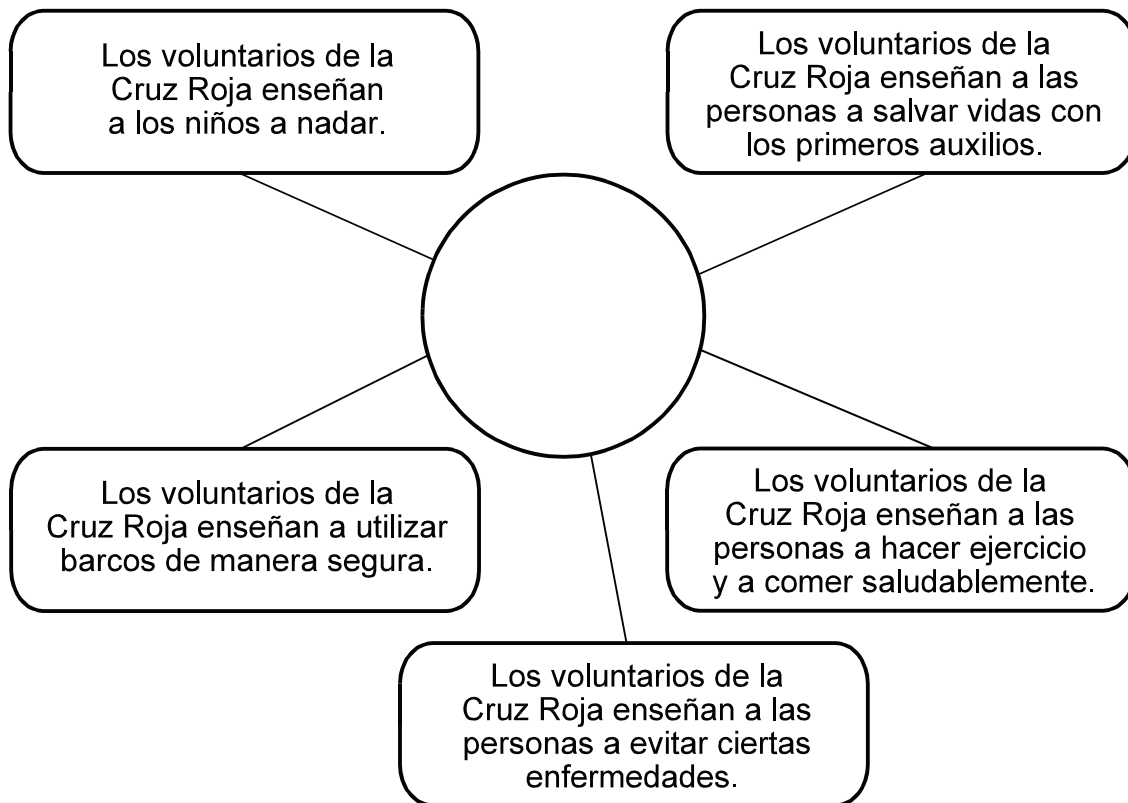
Los voluntarios de la Cruz Roja enseñan a los niños a nadar.

Los voluntarios de la Cruz Roja enseñan a las personas a salvar vidas con los primeros auxilios.

Los voluntarios de la Cruz Roja enseñan a utilizar barcos de manera segura.

Los voluntarios de la Cruz Roja enseñan a las personas a hacer ejercicio y a comer saludablemente.

Los voluntarios de la Cruz Roja enseñan a las personas a evitar ciertas enfermedades.